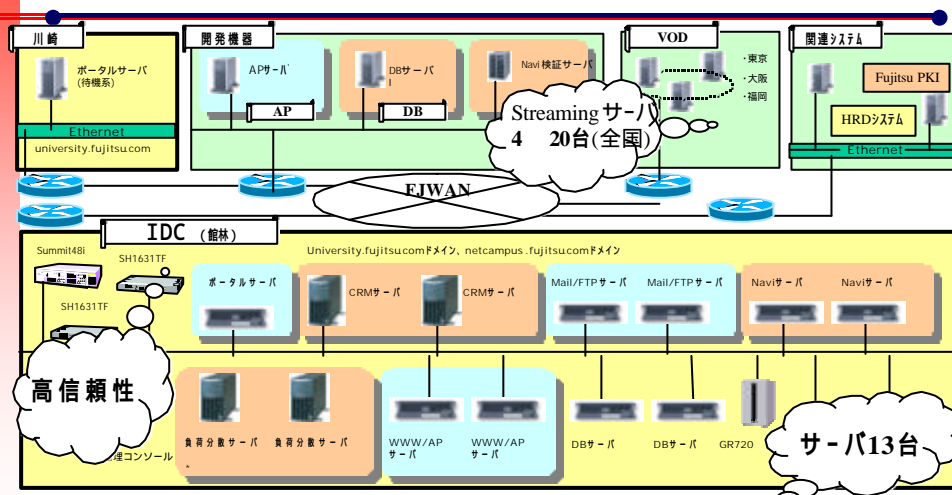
川崎

ポータルサーバ
(待機系)

Ethernet

university.fujitsu.com

開発機器

APサーバ

AP

DBサーバ

DB

Navi検証サーバ

VOD

・東京
・大阪
・福岡

Streamingサーバ
4 20台(全国)

関連システム

Fujitsu PKI

HRDシステム

Ethernet

EJWAN

IDC (館林)

University.fujitsu.comドメイン、netcampus .fujitsu.comドメイン

Summit48i

SH1631TF

SH1631TF

ポータルサーバ

CRMサーバ

CRMサーバ

Mail/FTPサーバ

Mail/FTPサーバ

Naviサーバ

Naviサーバ

高信頼性

理コンソール

負荷分散サーバ

負荷分散サーバ

WWW/AP
サーバ

WWW/AP
サーバ

DBサーバ

DBサーバ

GR720

サーバ13台